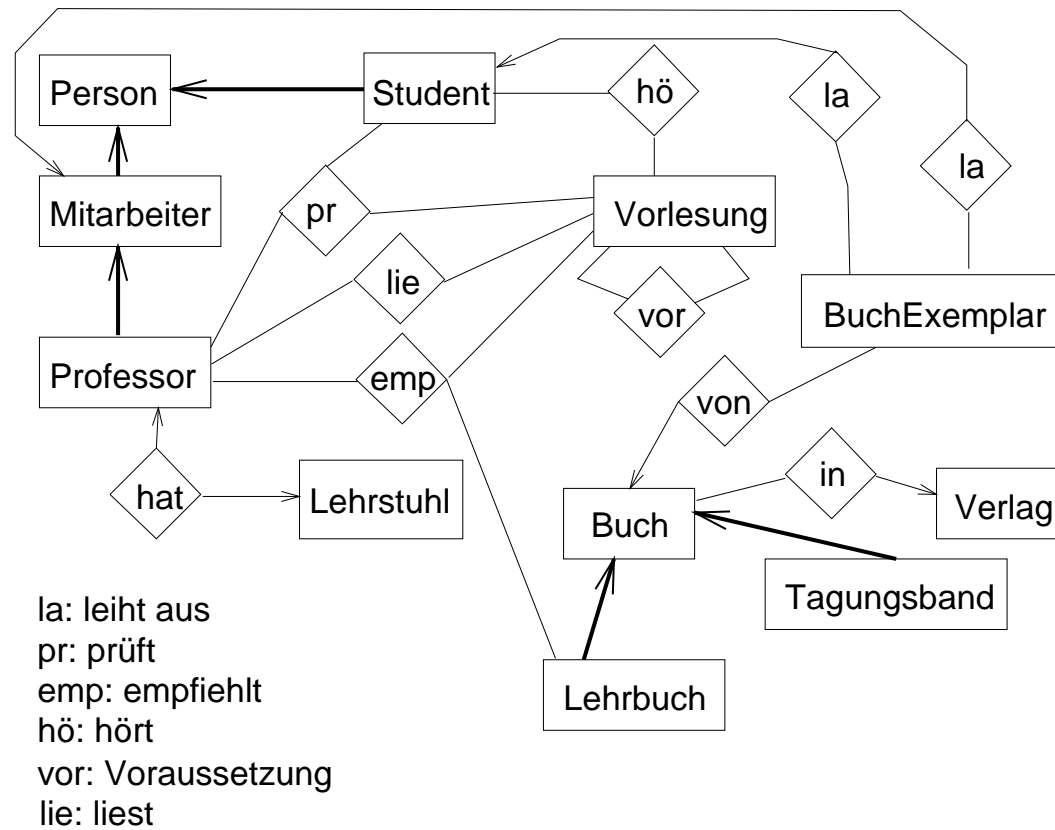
Person
Student
hö
la
la
Mitarbeiter
pr
Vorlesung
lie
vor
BuchExemplar
Professor
emp
von
hat
Lehrstuhl
in
Buch
Verlag
Tagungsband
Lehrbuch

la: leiht aus
pr: prüft
emp: empfiehlt
hö: hört
vor: Voraussetzung
lie: liest